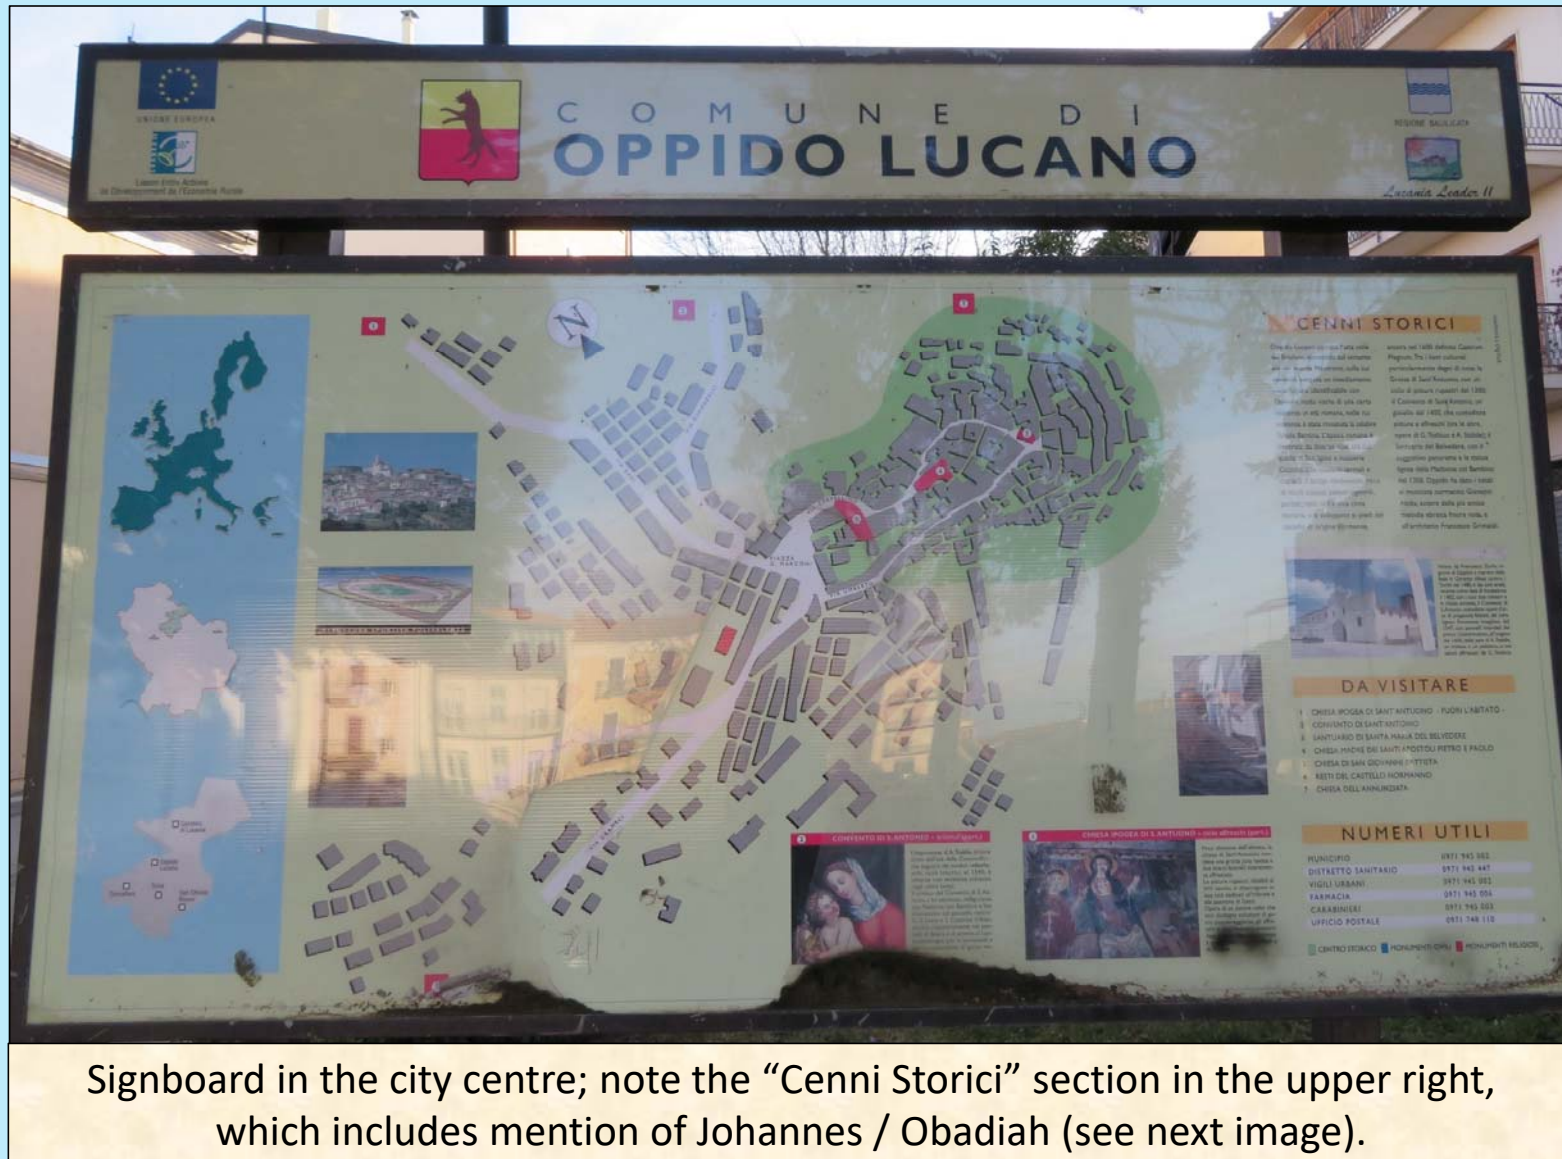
UNIONE EUROPEA

COMUNE DI
OPPIDO LUCANO

REGIONE BASILICATA

Lucania Leader II

N

PIAZZA G. MARCONI

CENNI STORICI

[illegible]

DA VISITARE

1 CHIESA IPOGEA DI SANT'ANTUONO - FUORI L'ABITATO -
2 CONVENTO DI SANT'ANTONIO
3 SANTUARIO DI SANTA MARIA DEL BELVEDERE
4 CHIESA MADRE DEI SANTI APOSTOLI PIETRO E PAOLO
5 CHIESA DI SAN GIOVANNI BATTISTA
6 RESTI DEL CASTELLO NORMANNO
7 CHIESA DELL'ANNUNZIATA

2 CONVENTO DI S. ANTONIO

1 CHIESA IPOGEA DI S. ANTUONO

NUMERI UTILI

| MUNICIPIO | 0971 945 002 |
|---|---|
| DISTRETTO SANITARIO | 0971 945 447 |
| VIGILI URBANI | 0971 945 002 |
| FARMACIA | 0971 945 006 |
| CARABINIERI | 0971 945 003 |
| UFFICIO POSTALE | 0971 748 110 |

CENTRO STORICO  MONUMENTI CIVILI  MONUMENTI RELIGIOSI

Signboard in the city centre; note the “Cenni Storici” section in the upper right, which includes mention of Johannes / Obadiah (see next image).